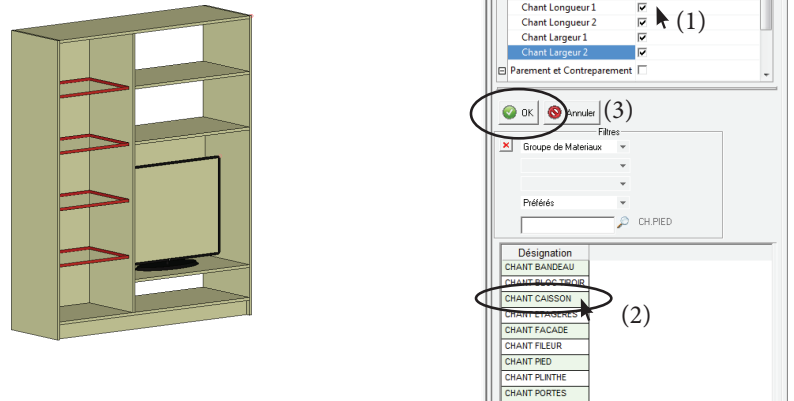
Chant Longueur 1
Chant Longueur 2
Chant Largeur 1
Chant Largeur 2
(1)
Parement et Contreparement

OK
Annuler
(3)

Filtres
Groupe de Materiaux
Préférés
CH.PIED

| Désignation |
|---|
| CHANT BANDEAU |
| CHANT BLOC TIROIR |
| CHANT CAISSON |
| CHANT ETAGERES |
| CHANT FACADE |
| CHANT FILEUR |
| CHANT PIED |
| CHANT PLINTHE |
| CHANT PORTES |

(2)